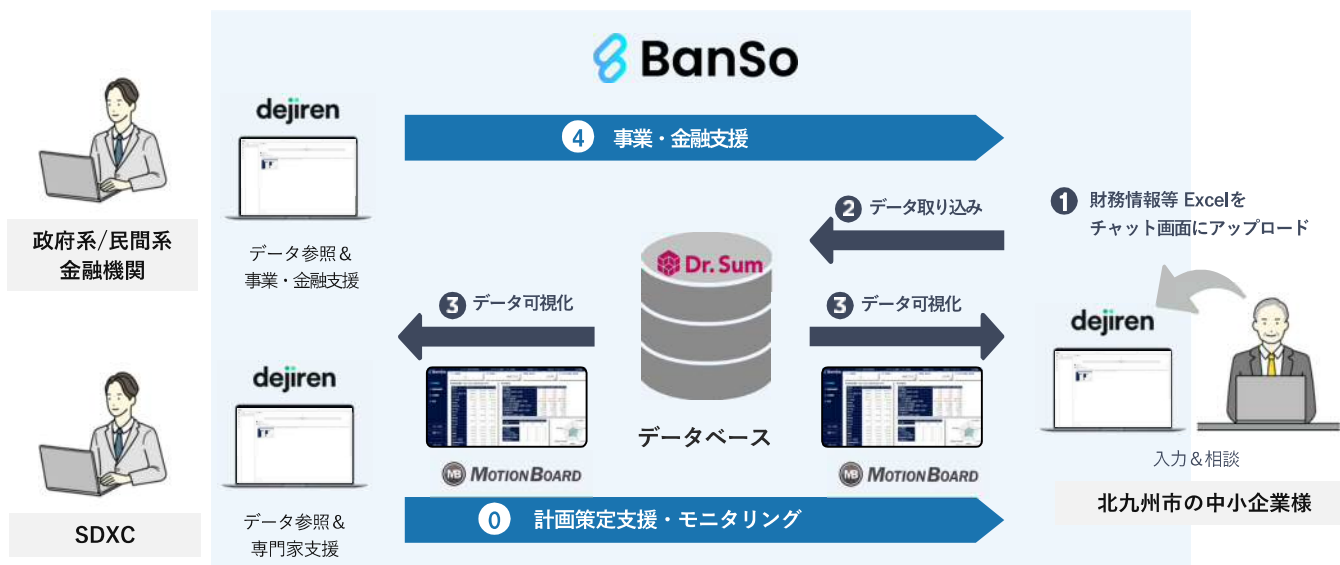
BanSo

dejiren

4 事業・金融支援

2 データ取り込み

1 財務情報等 Excelを チャット画面にアップロード

政府系/民間系 金融機関

データ参照＆ 事業・金融支援

Dr. Sum

3 データ可視化

3 データ可視化

dejiren

dejiren

データベース

MOTIONBOARD

MOTIONBOARD

入力＆相談

SDXC

データ参照＆ 専門家支援

0 計画策定支援・モニタリング

北九州市の中小企業様